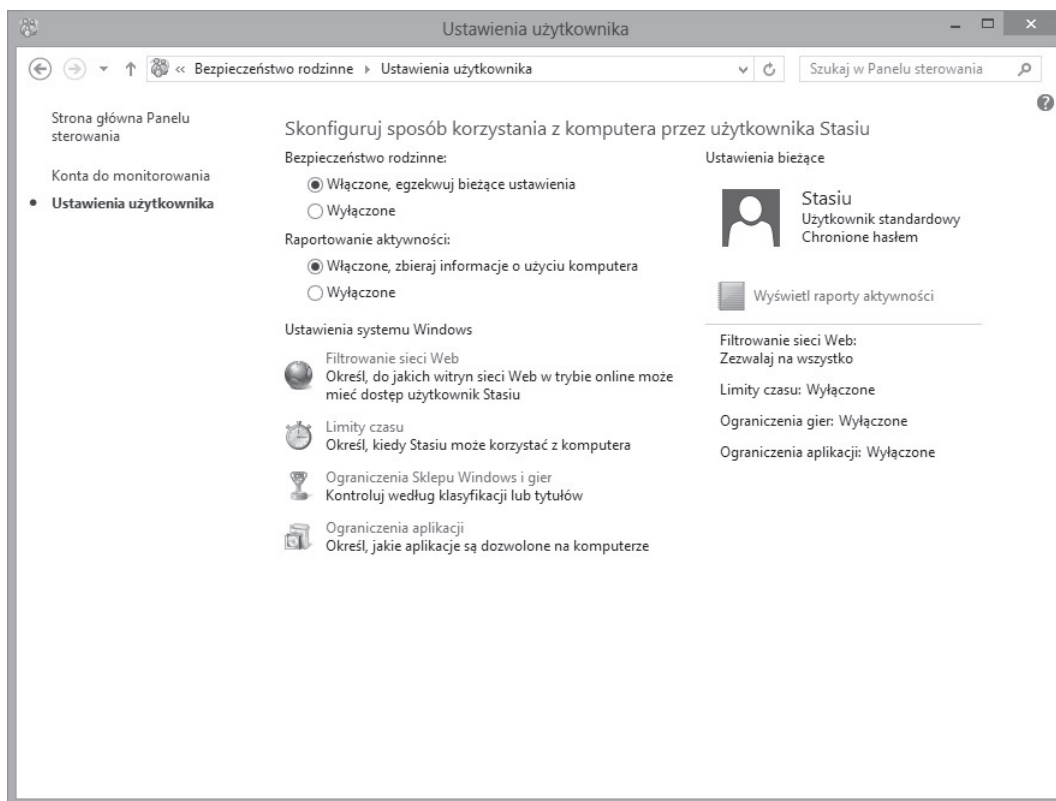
Ustawienia użytkownika

« Bezpieczeństwo rodzinne ▸ Ustawienia użytkownika

Szukaj w Panelu sterowania

Strona główna Panelu sterowania

Konta do monitorowania

• Ustawienia użytkownika

Skonfiguruj sposób korzystania z komputera przez użytkownika Stasiu

Bezpieczeństwo rodzinne:

Włączone, egzekwuj bieżące ustawienia

Wyłączone

Raportowanie aktywności:

Włączone, zbieraj informacje o użyciu komputera

Wyłączone

Ustawienia systemu Windows

Filtrowanie sieci Web
Określ, do jakich witryn sieci Web w trybie online może mieć dostęp użytkownik Stasiu

Limity czasu
Określ, kiedy Stasiu może korzystać z komputera

Ograniczenia Sklepu Windows i gier
Kontroluj według klasyfikacji lub tytułów

Ograniczenia aplikacji
Określ, jakie aplikacje są dozwolone na komputerze

Ustawienia bieżące

Stasiu
Użytkownik standardowy
Chronione hasłem

Wyświetl raporty aktywności

Filtrowanie sieci Web:
Zezwalaj na wszystko

Limity czasu: Wyłączone

Ograniczenia gier: Wyłączone

Ograniczenia aplikacji: Wyłączone